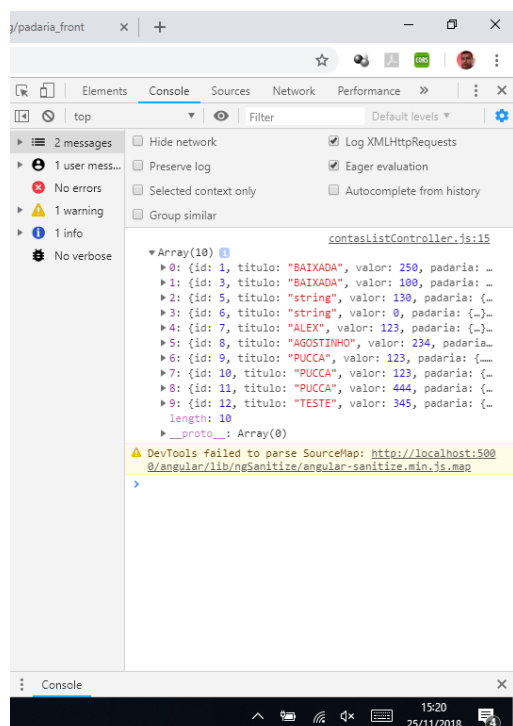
g/padaria_front ×   +

CORS

Elements   Console   Sources   Network   Performance   »

top   Filter   Default levels ▾

2 messages
1 user mess...
No errors
1 warning
1 info
No verbose

Hide network
Preserve log
Selected context only
Group similar
Log XMLHttpRequests
Eager evaluation
Autocomplete from history

contasListController.js:15

▾Array(10)
▸0: {id: 1, titulo: "BAIXADA", valor: 250, padaria: …
▸1: {id: 3, titulo: "BAIXADA", valor: 100, padaria: …
▸2: {id: 5, titulo: "string", valor: 130, padaria: {…
▸3: {id: 6, titulo: "string", valor: 0, padaria: {…}…
▸4: {id: 7, titulo: "ALEX", valor: 123, padaria: {…}…
▸5: {id: 8, titulo: "AGOSTINHO", valor: 234, padaria…
▸6: {id: 9, titulo: "PUCCA", valor: 123, padaria: {…
▸7: {id: 10, titulo: "PUCCA", valor: 123, padaria: {…
▸8: {id: 11, titulo: "PUCCA", valor: 444, padaria: {…
▸9: {id: 12, titulo: "TESTE", valor: 345, padaria: {…
length: 10
▸__proto__: Array(0)

DevTools failed to parse SourceMap: http://localhost:5000/angular/lib/ngSanitize/angular-sanitize.min.js.map

>

Console

15:20
25/11/2018